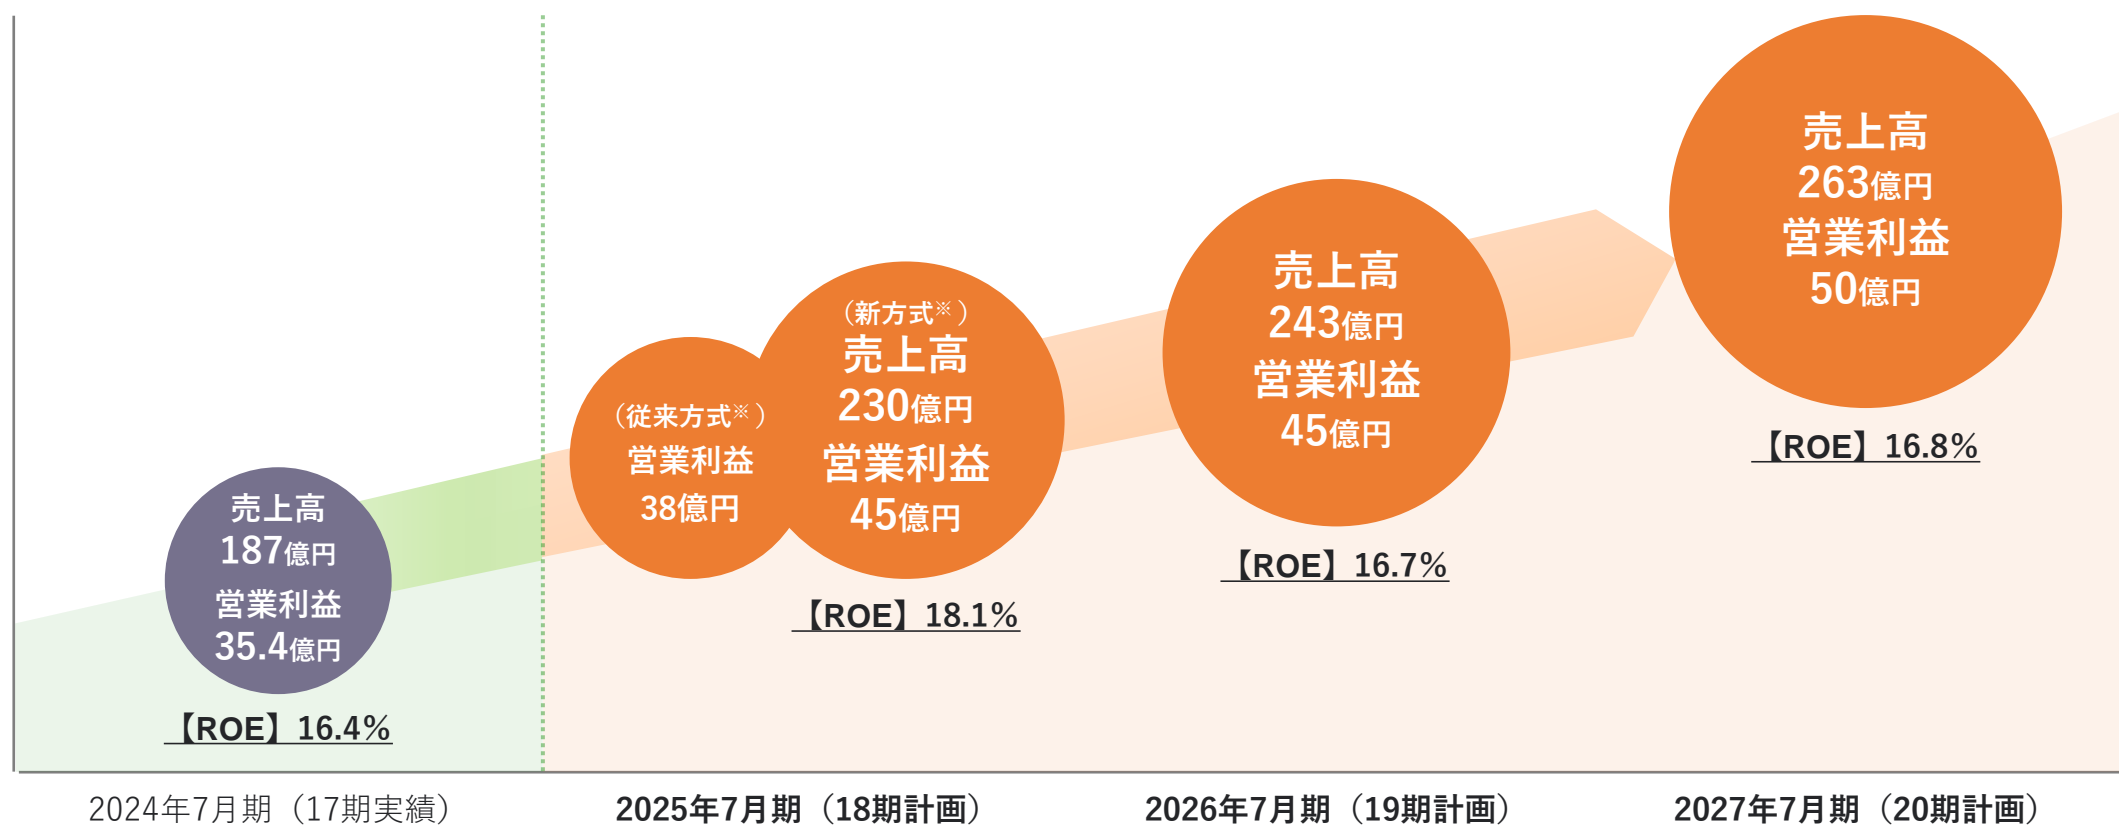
売上高
187億円
営業利益
35.4億円

【ROE】16.4%

（従来方式※）
営業利益
38億円

（新方式※）
売上高
230億円
営業利益
45億円

【ROE】18.1%

売上高
243億円
営業利益
45億円

【ROE】16.7%

売上高
263億円
営業利益
50億円

【ROE】16.8%

2024年7月期（17期実績）

2025年7月期（18期計画）

2026年7月期（19期計画）

2027年7月期（20期計画）